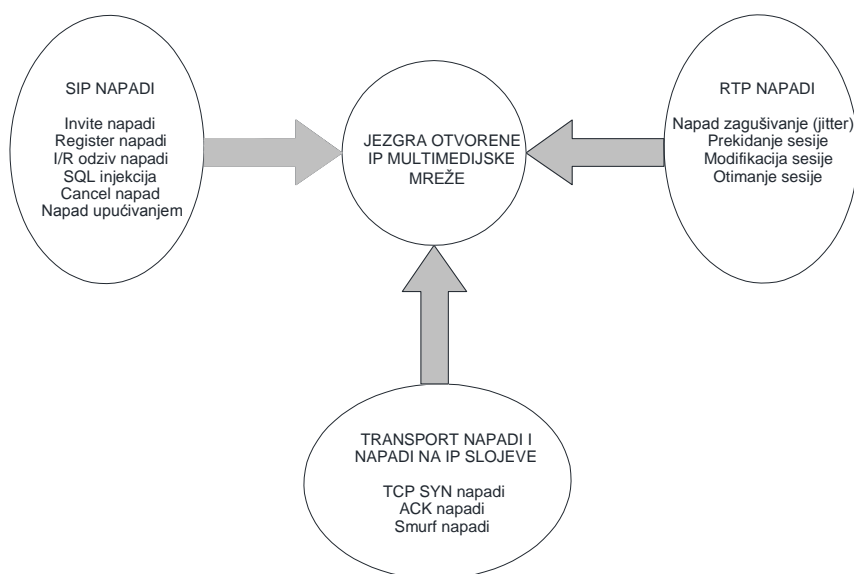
SIP NAPADI

Invite napadi
Register napadi
I/R odziv napadi
SQL injekcija
Cancel napad
Napad upućivanjem

JEZGRA OTVORENE IP MULTIMEDIJSKE MREŽE

RTP NAPADI

Napad zagušivanje (jitter)
Prekidanje sesije
Modifikacija sesije
Otimanje sesije

TRANSPORT NAPADI I NAPADI NA IP SLOJEVE

TCP SYN napadi
ACK napadi
Smurf napadi